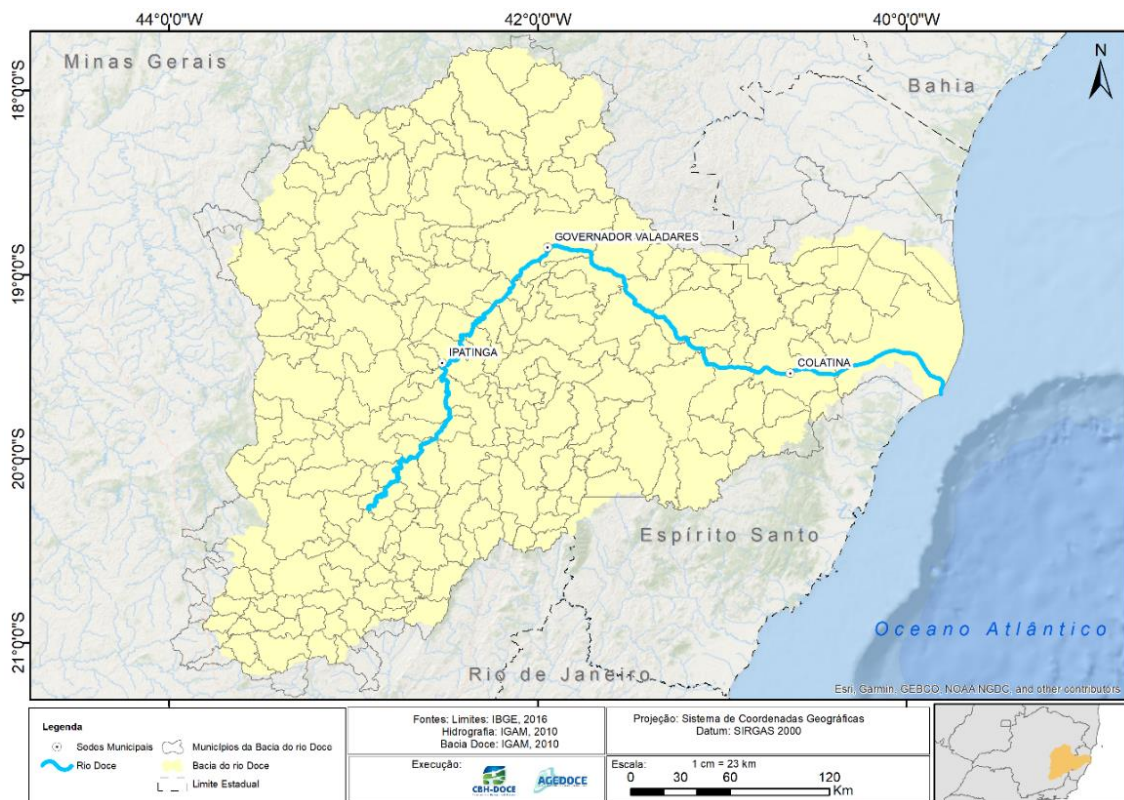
44°0'0"W
42°0'0"W
40°0'0"W

18°0'0"S
19°0'0"S
20°0'0"S
21°0'0"S

N

Minas Gerais
Bahia
GOVERNADOR VALADARES
IPATINGA
COLATINA
Espírito Santo
Oceano Atlântico
Rio de Janeiro

Esri, Garmin, GEBCO, NOAA NGDC, and other contributors

Legenda
Sodos Municipais
Municípios da Bacia do rio Doce
Rio Doce
Bacia do rio Doce
Limite Estadual

Fontes: Limites: IBGE, 2016
Hidrografia: IGAM, 2010
Bacia Doce: IGAM, 2010

Projeção: Sistema de Coordenadas Geográficas
Datum: SIRGAS 2000

Execução:
CBH-DOCE
AGEDOCE

Escala: 1 cm = 23 km
0 30 60 120
Km